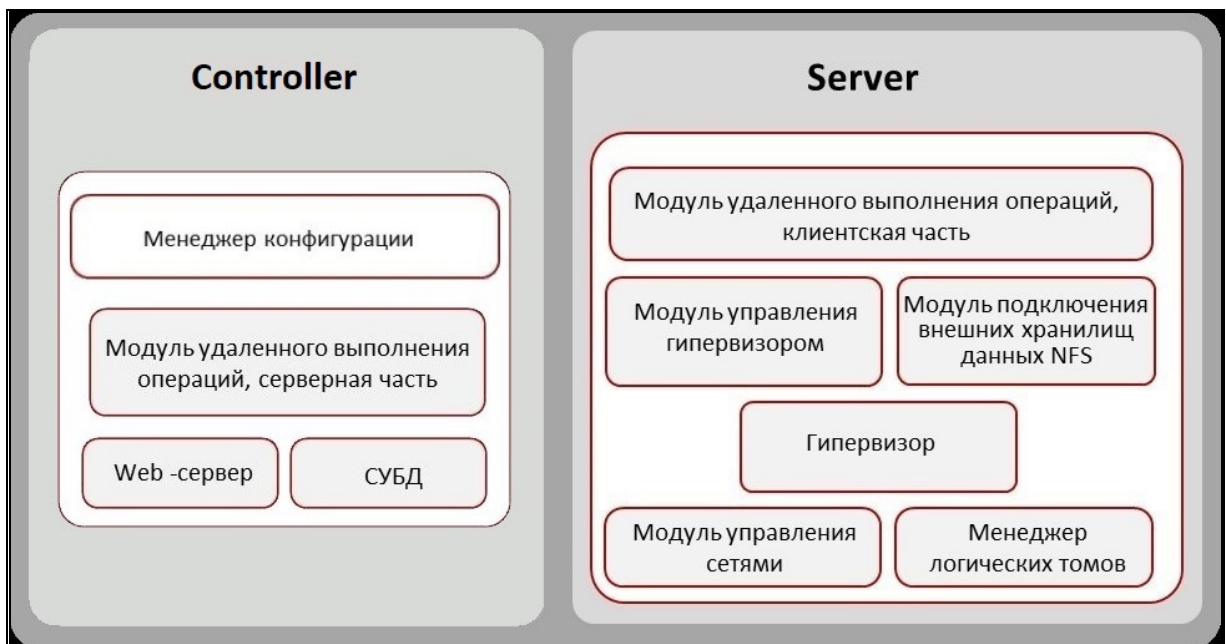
Controller

Менеджер конфигурации

Модуль удаленного выполнения операций, серверная часть

Web -сервер

СУБД

Server

Модуль удаленного выполнения операций, клиентская часть

Модуль управления гипервизором

Модуль подключения внешних хранилищ данных NFS

Гипервизор

Модуль управления сетями

Менеджер логических томов